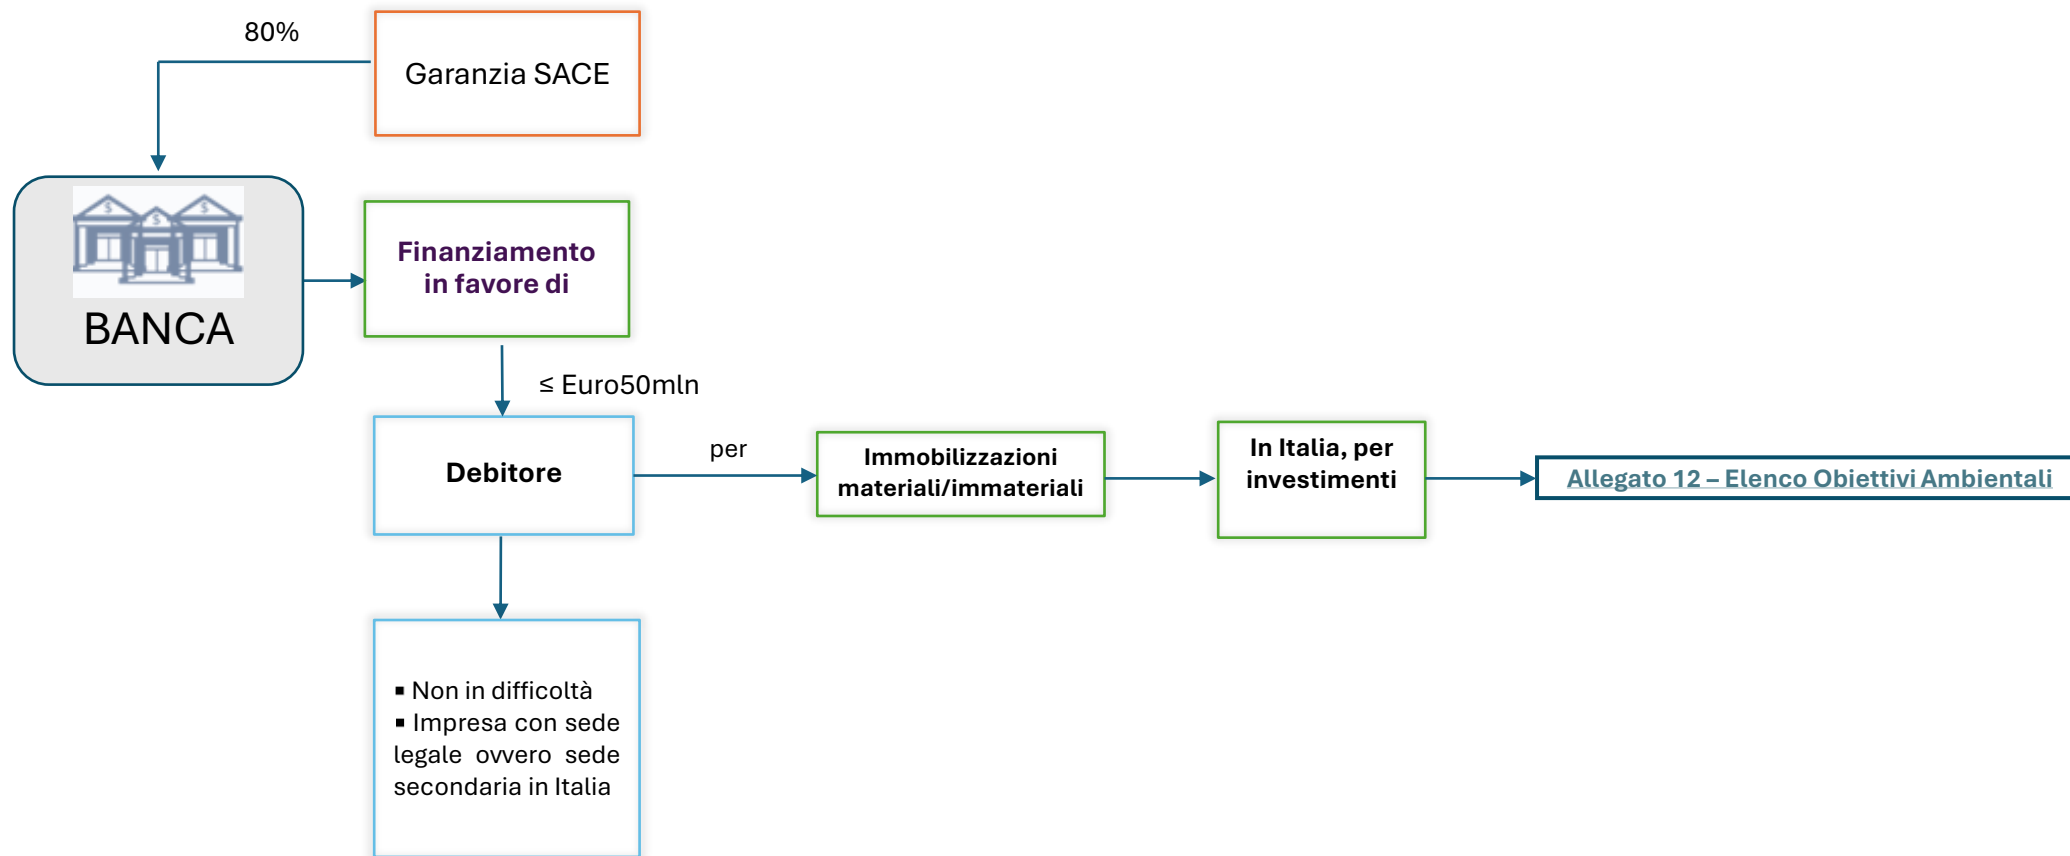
80%

Garanzia SACE

BANCA

Finanziamento in favore di

≤ Euro50mln

Debitore

per

Immobilizzazioni materiali/immateriali

In Italia, per investimenti

Allegato 12 – Elenco Obiettivi Ambientali

▪ Non in difficoltà
▪ Impresa con sede legale ovvero sede secondaria in Italia